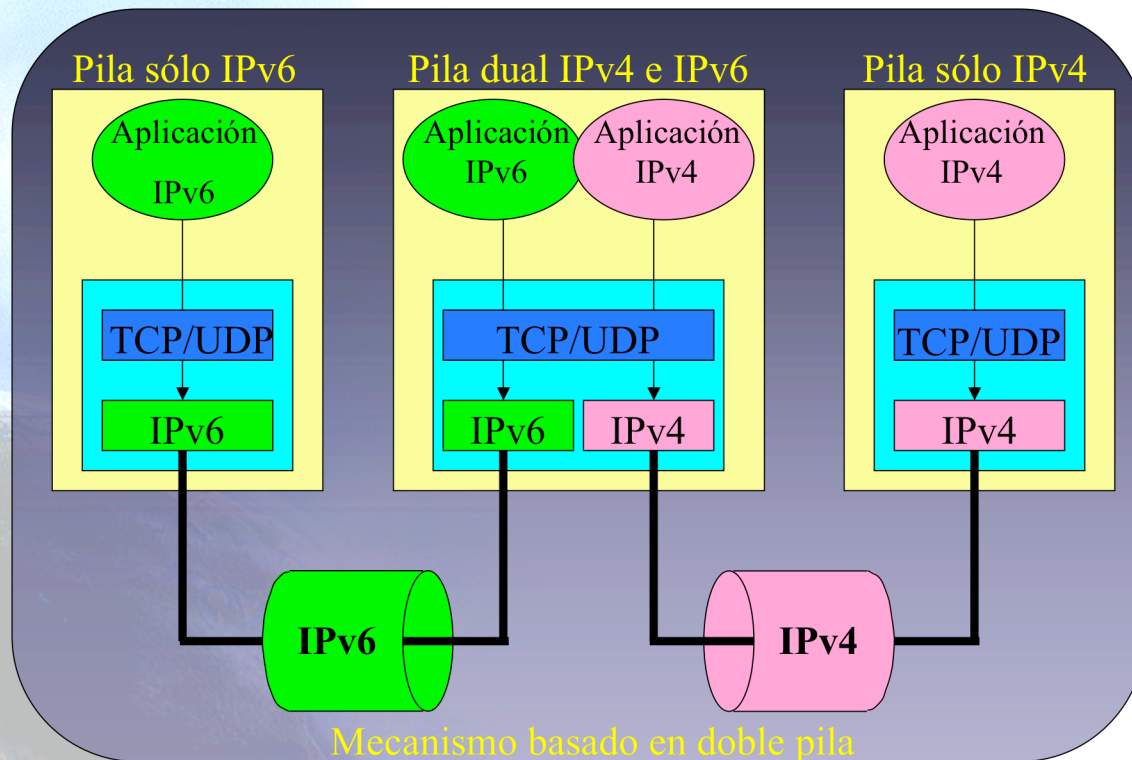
Pila sólo IPv6

Aplicación IPv6

TCP/UDP

IPv6

Pila dual IPv4 e IPv6

Aplicación IPv6

Aplicación IPv4

TCP/UDP

IPv6

IPv4

Pila sólo IPv4

Aplicación IPv4

TCP/UDP

IPv4

IPv6

IPv4

Mecanismo basado en doble pila